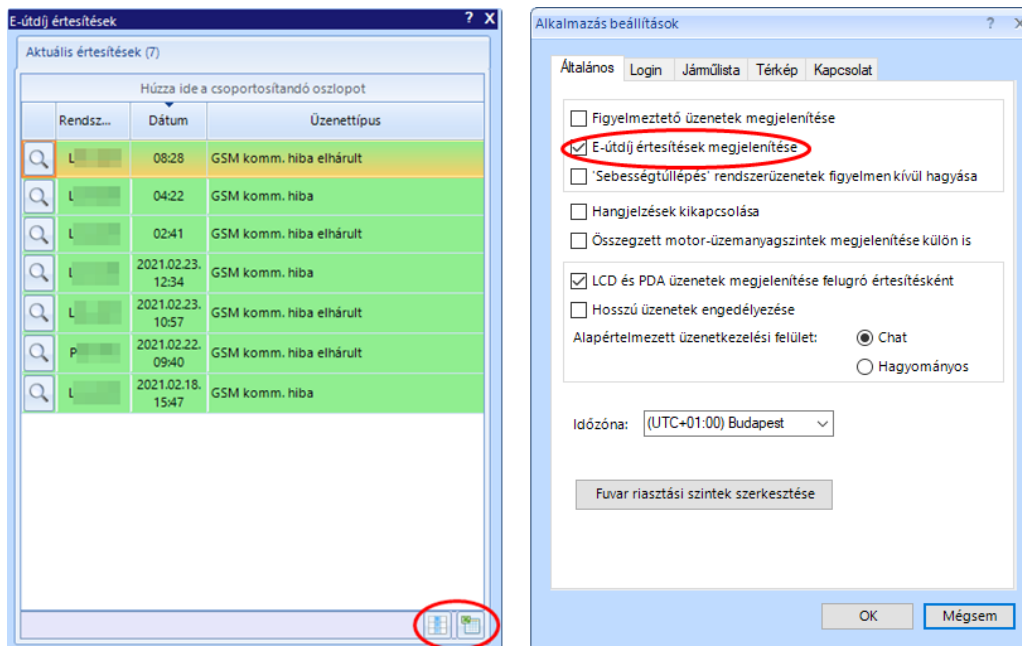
E-útdíj értesítések ? X

Aktuális értesítések (7)

Húzza ide a csoportosítandó oszlopot

| | Rendsz... | Dátum | Üzenettípus |
|---|---|---|---|
| | L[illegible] | 08:28 | GSM komm. hiba elhárult |
| | L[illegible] | 04:22 | GSM komm. hiba |
| | L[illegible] | 02:41 | GSM komm. hiba elhárult |
| | L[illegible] | 2021.02.23. 12:34 | GSM komm. hiba |
| | L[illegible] | 2021.02.23. 10:57 | GSM komm. hiba elhárult |
| | P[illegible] | 2021.02.22. 09:40 | GSM komm. hiba elhárult |
| | L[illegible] | 2021.02.18. 15:47 | GSM komm. hiba |

Alkalmazás beállítások ? X

Általános Login Járműlista Térkép Kapcsolat

Figyelmeztető üzenetek megjelenítése
E-útdíj értesítések megjelenítése
'Sebességtúllépés' rendszerüzenetek figyelmen kívül hagyása

Hangjelzések kikapcsolása
Összegzett motor-üzemanyagszintek megjelenítése külön is

LCD és PDA üzenetek megjelenítése felugró értesítésként
Hosszú üzenetek engedélyezése
Alapértelmezett üzenetkezelési felület: Chat
Hagyományos

Időzóna: (UTC+01:00) Budapest

Fuvar riasztási szintek szerkesztése

OK Mégsem